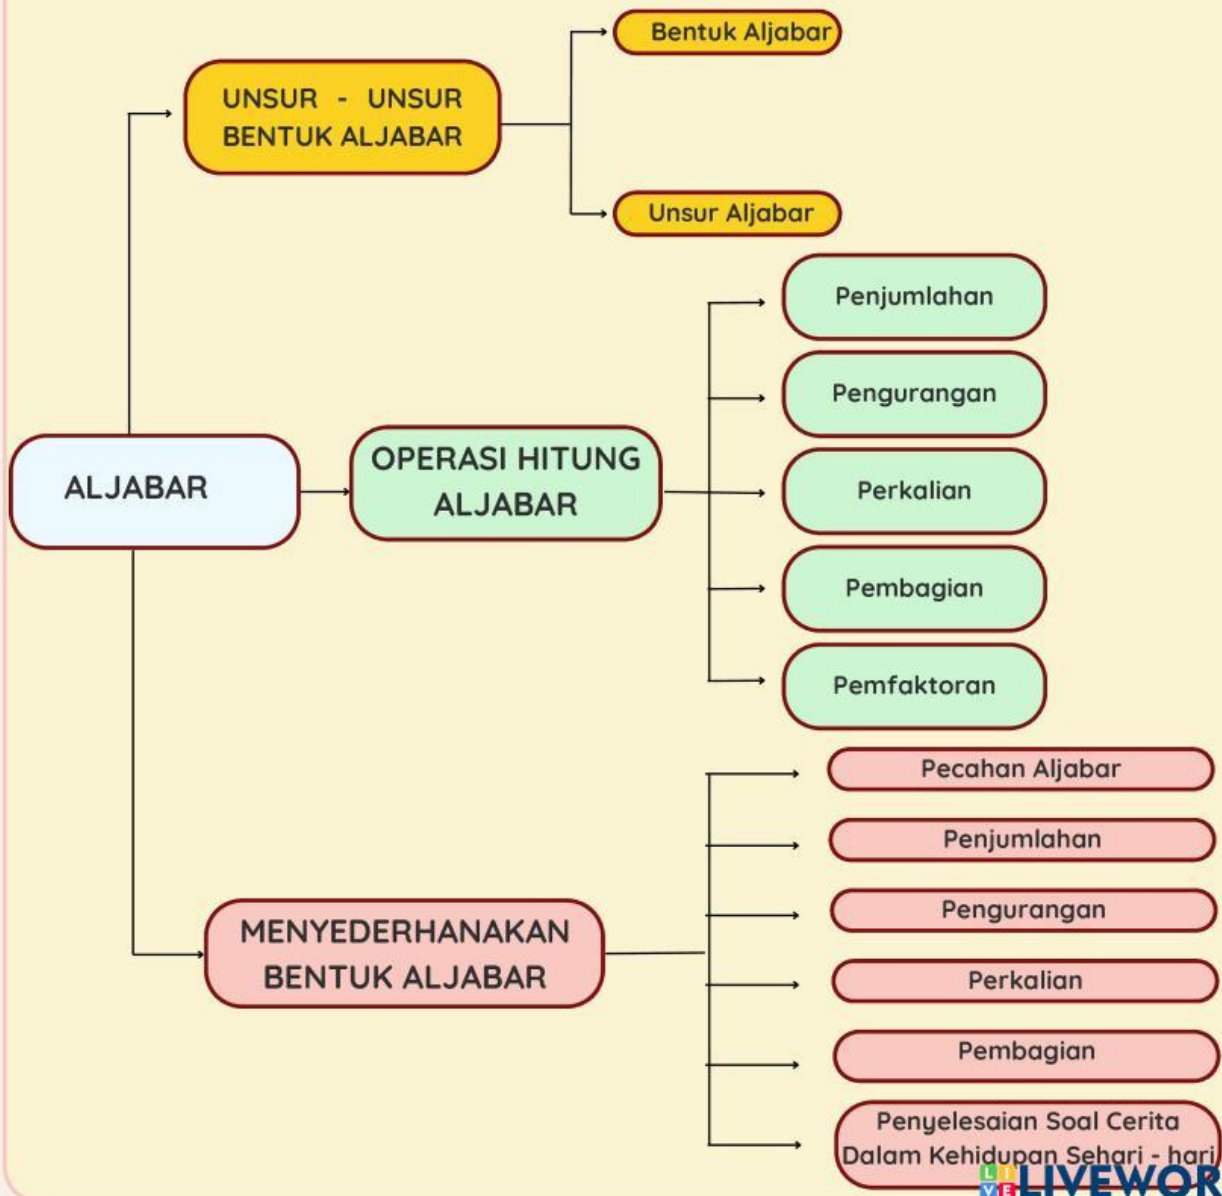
ALJABAR

UNSUR - UNSUR BENTUK ALJABAR

Bentuk Aljabar

Unsur Aljabar

OPERASI HITUNG ALJABAR

Penjumlahan

Pengurangan

Perkalian

Pembagian

Pemfaktoran

MENYEDERHANAKAN BENTUK ALJABAR

Pecahan Aljabar

Penjumlahan

Pengurangan

Perkalian

Pembagian

Penyelesaian Soal Cerita Dalam Kehidupan Sehari - hari

LIVEWOR